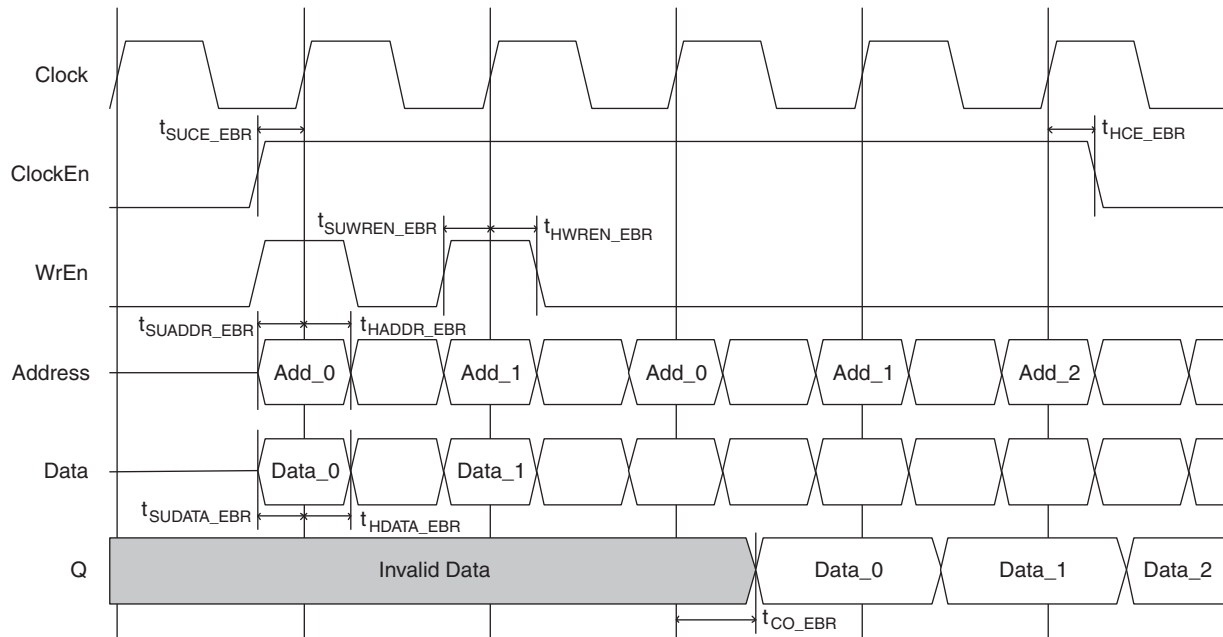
Clock

$t_{SUCE\_EBR}$

$t_{HCE\_EBR}$

ClockEn

$t_{SUWREN\_EBR}$

$t_{HWREN\_EBR}$

WrEn

$t_{SUADDR\_EBR}$

$t_{HADDR\_EBR}$

Address

Add_0

Add_1

Add_0

Add_1

Add_2

Data

Data_0

Data_1

$t_{SUDATA\_EBR}$

$t_{HDATA\_EBR}$

Q

Invalid Data

Data_0

Data_1

Data_2

$t_{CO\_EBR}$